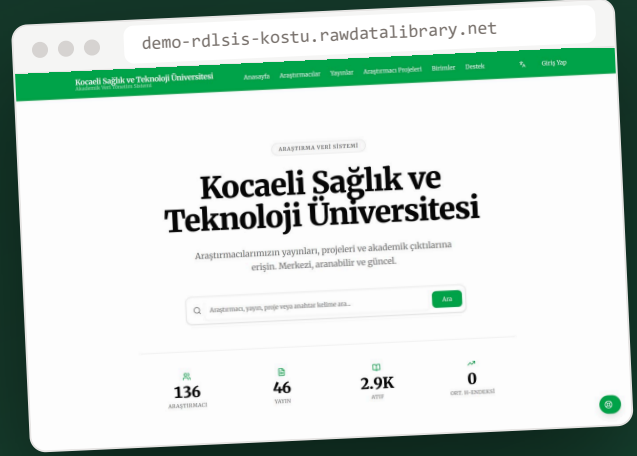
demo-rdlsis-kostu.rawdatalibrary.net

Kocaeli Sağlık ve Teknoloji Üniversitesi
Akademik Veri Yönetim Sistemi

Anasayfa Araştırmacılar Yayınlar Araştırmacı Projeleri Birimler Destek

Giriş Yap

ARAŞTIRMA VERİ SİSTEMİ

Kocaeli Sağlık ve Teknoloji Üniversitesi

Araştırmacılarımızın yayınları, projeleri ve akademik çıktılarına erişin. Merkezi, aranabilir ve güncel.

Araştırmacı, yayın, proje veya anahtar kelime ara...

Ara

136
ARAŞTIRMACI

46
YAYIN

2.9K
ATIF

0
ORT. H-ENDEKSİ